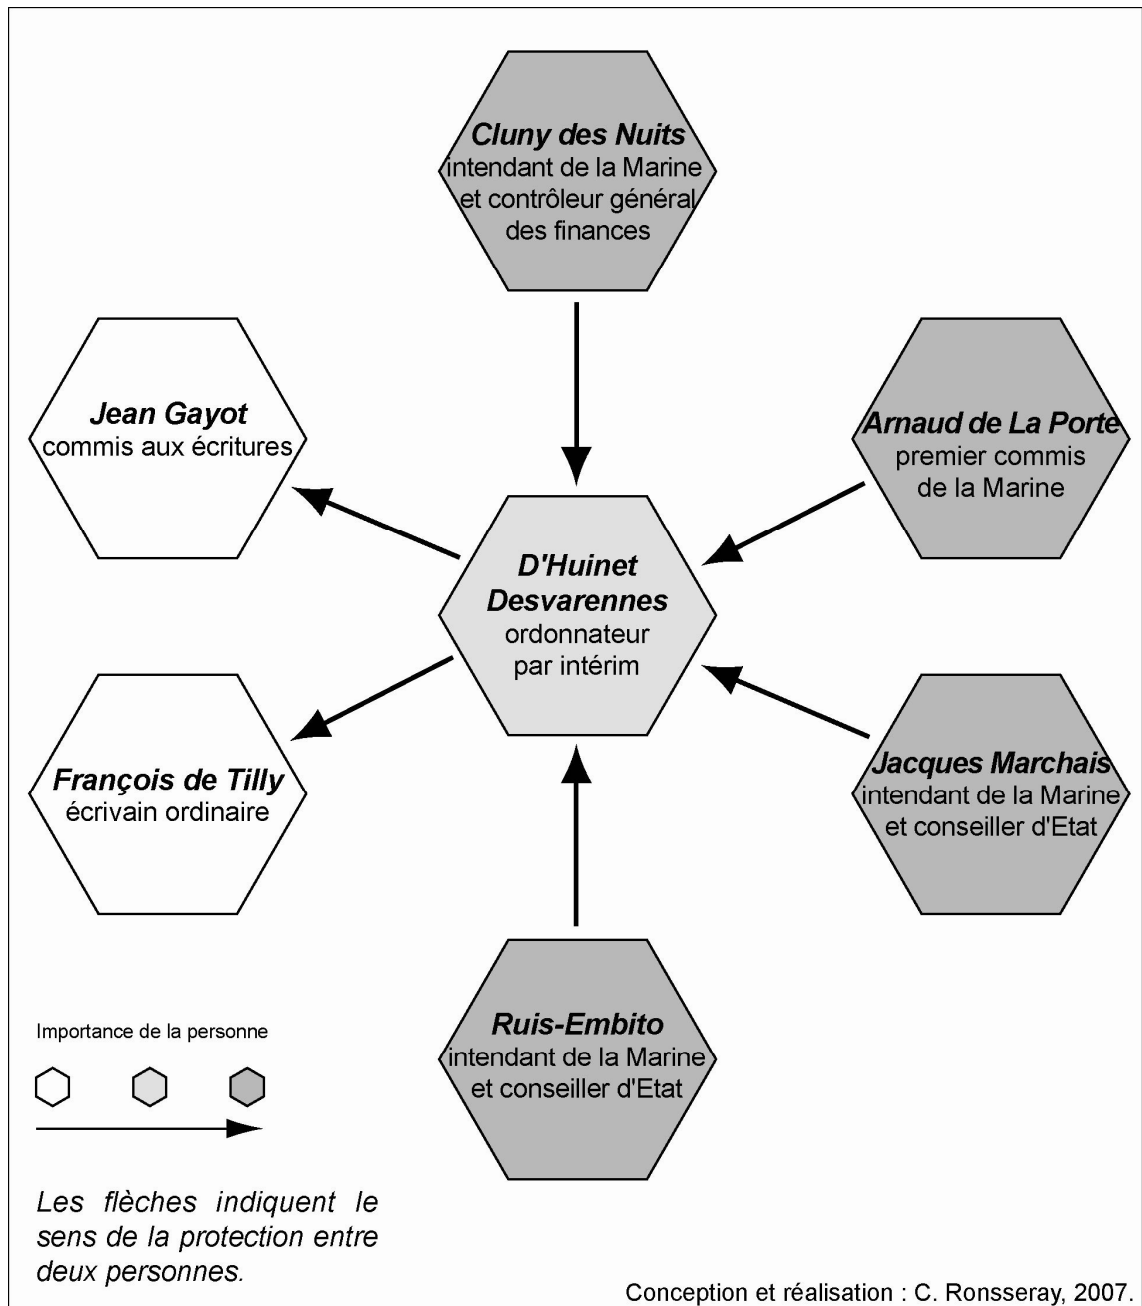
Cluny des Nuits
intendant de la Marine et contrôleur général des finances

Jean Gayot
commis aux écritures

Arnaud de La Porte
premier commis de la Marine

D'Huinet Desvarennes
ordonnateur par intérim

François de Tilly
écrivain ordinaire

Jacques Marchais
intendant de la Marine et conseiller d'Etat

Ruis-Embito
intendant de la Marine et conseiller d'Etat

Importance de la personne

Les flèches indiquent le sens de la protection entre deux personnes.

Conception et réalisation : C. Ronsseray, 2007.